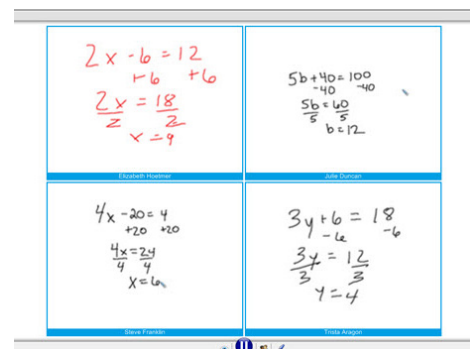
$2x - 6 = 12$
$+6 \quad +6$
$\frac{2x}{2} = \frac{18}{2}$
$x = 9$

Elizabeth Hoelmer

$5b + 40 = 100$
$-40 \quad -40$
$\frac{5b}{5} = \frac{60}{5}$
$b = 12$

Julie Duncan

$4x - 20 = 4$
$+20 \quad +20$
$\frac{4x}{4} = \frac{24}{4}$
$x = 6$

Steve Franklin

$3y + 6 = 18$
$-6 \quad -6$
$\frac{3y}{3} = \frac{12}{3}$
$y = 4$

Trista Aragon